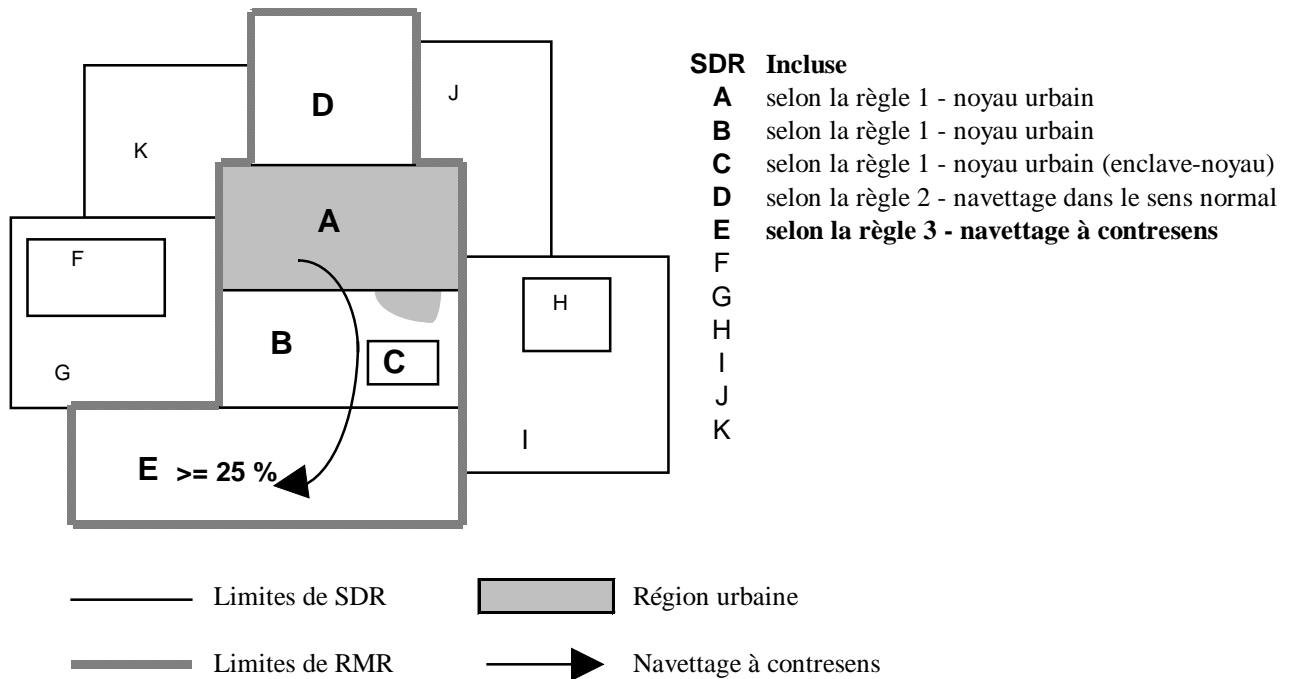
D

J

K

A

F

H

B

C

G

I

E >= 25 %

| SDR | Incluse |
|---|---|
| A | selon la règle 1 - noyau urbain |
| B | selon la règle 1 - noyau urbain |
| C | selon la règle 1 - noyau urbain (enclave-noyau) |
| D | selon la règle 2 - navettage dans le sens normal |
| E | **selon la règle 3 - navettage à contresens** |
| F | |
| G | |
| H | |
| I | |
| J | |
| K | |

Limites de SDR

Région urbaine

Limites de RMR

Navettage à contresens